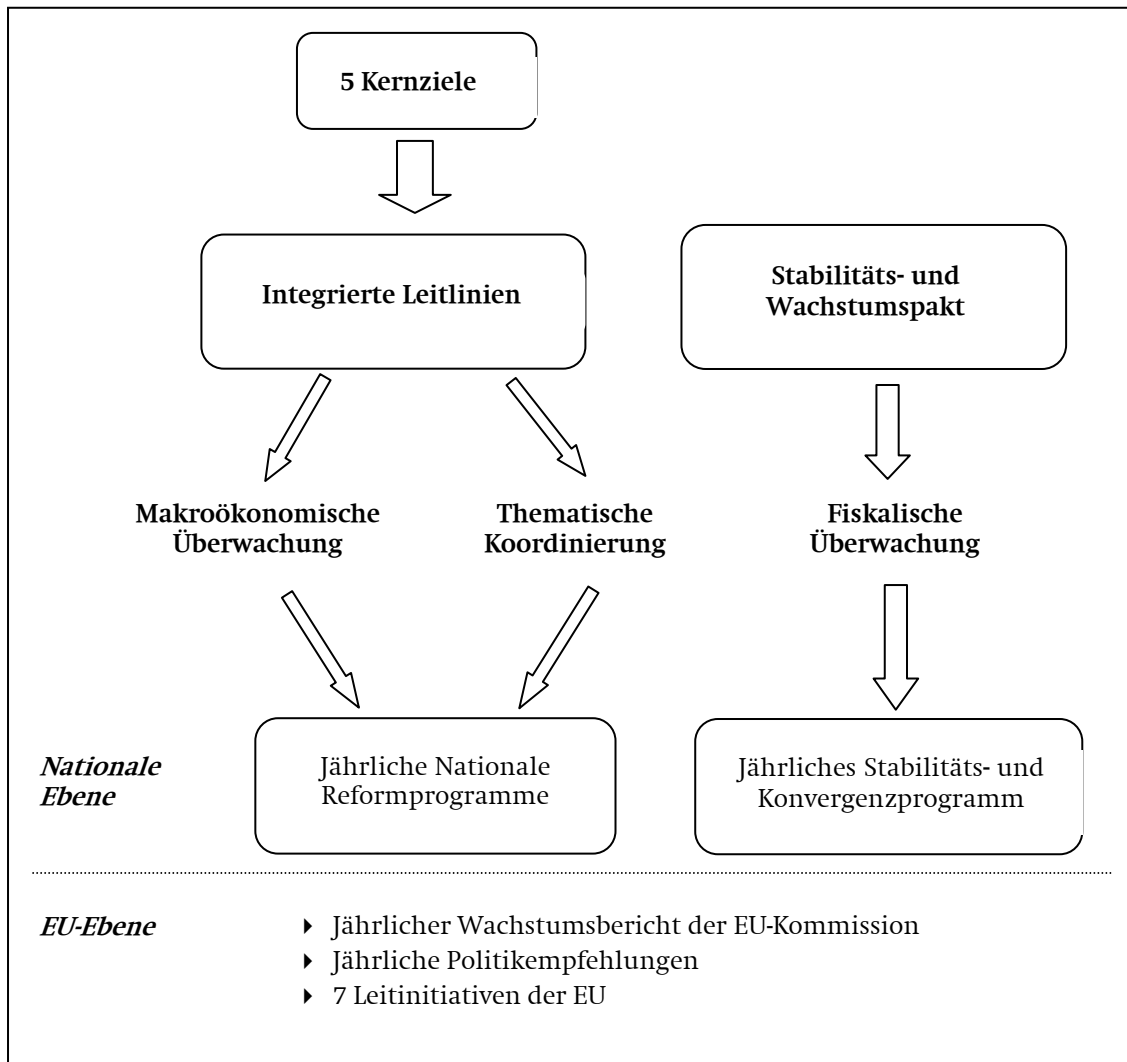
5 Kernziele

Integrierte Leitlinien

Stabilitäts- und Wachstumspakt

Makroökonomische Überwachung

Thematische Koordinierung

Fiskalische Überwachung

Nationale Ebene

Jährliche Nationale Reformprogramme

Jährliches Stabilitäts- und Konvergenzprogramm

EU-Ebene

- Jährlicher Wachstumsbericht der EU-Kommission
- Jährliche Politikempfehlungen
- 7 Leitinitiativen der EU